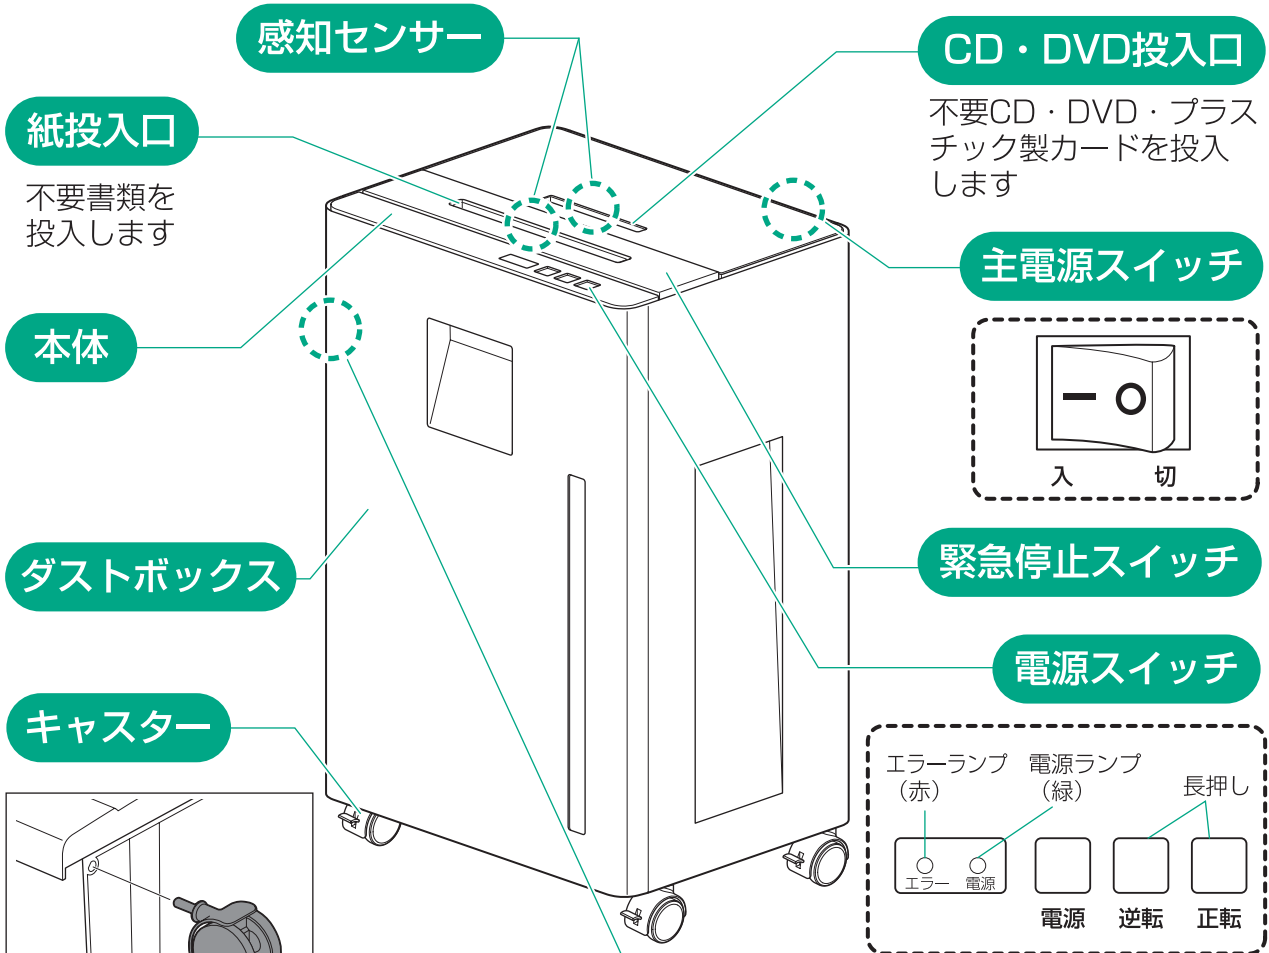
感知センサー

CD・DVD投入口

不要CD・DVD・プラスチック製カードを投入します

紙投入口

不要書類を投入します

本体

主電源スイッチ

入　切

緊急停止スイッチ

ダストボックス

電源スイッチ

キャスター

エラーランプ（赤）　電源ランプ（緑）　長押し

エラー　電源

電源　逆転　正転